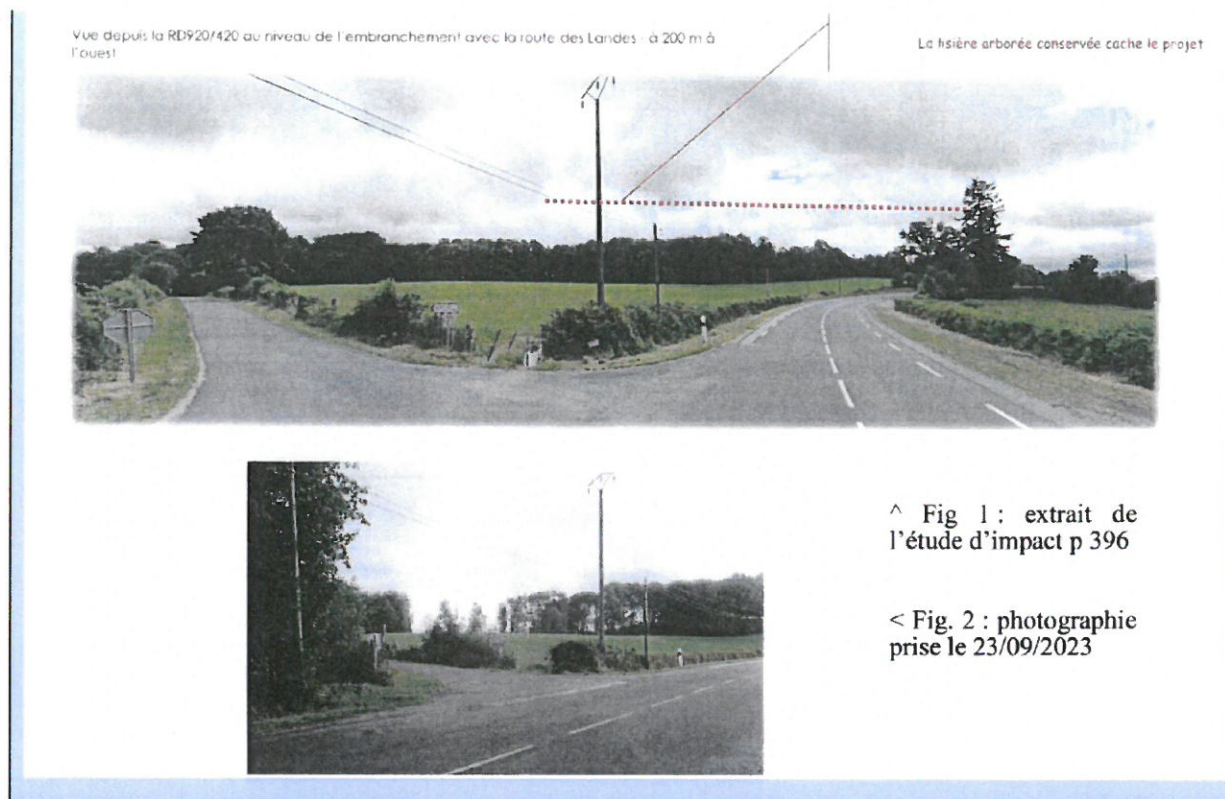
Vue depuis la RD920/420 au niveau de l'embranchement avec la route des Landes - à 200 m à l'ouest

La lisière arborée conservée cache le projet

^ Fig 1 : extrait de l'étude d'impact p 396

< Fig. 2 : photographie prise le 23/09/2023